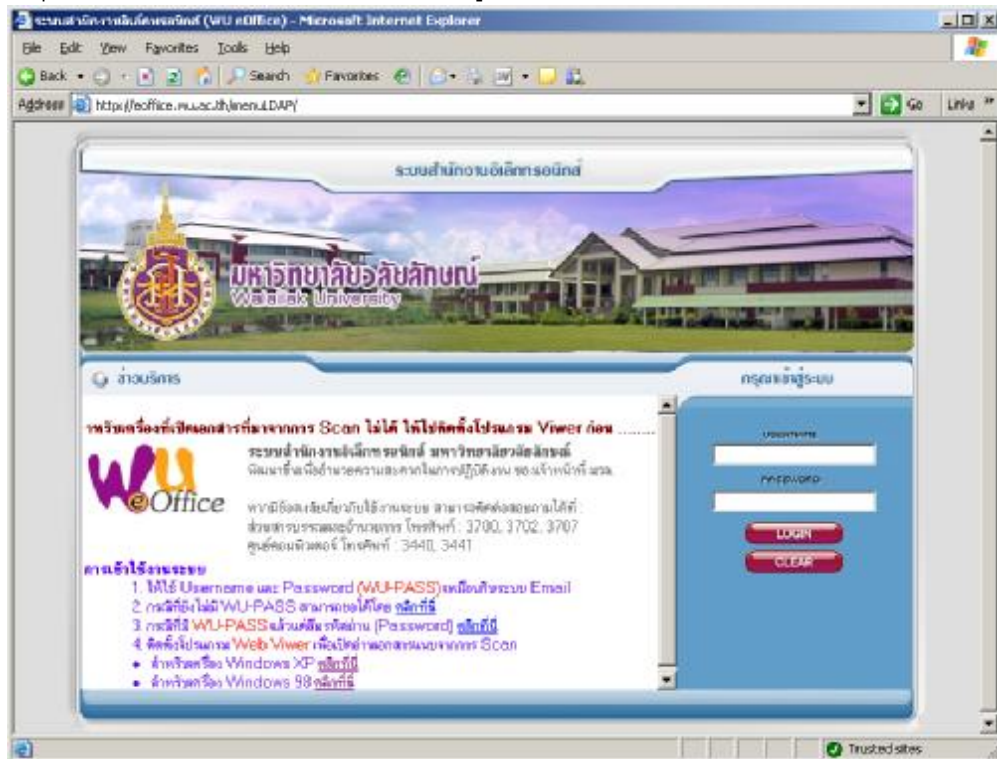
ระบบสำนักงานอิเล็กทรอนิกส์ (WU eOffice) - Microsoft Internet Explorer

File Edit View Favorites Tools Help

Back Search Favorites

Address http://eoffice.wu.ac.th/menuLDAP/ Go Links

ระบบสำนักงานอิเล็กทรอนิกส์

มหาวิทยาลัยวลัยลักษณ์ Walailak University

ข่าวบริการ

กรุณาเข้าสู่ระบบ

หากเครื่องที่เปิดเอกสารที่มาจากการ Scan ไม่ได้ ให้ไปติดตั้งโปรแกรม Viwer ก่อน .......

ระบบสำนักงานอิเล็กทรอนิกส์ มหาวิทยาลัยวลัยลักษณ์
พัฒนาขึ้นเพื่ออำนวยความสะดวกในการปฏิบัติงาน ของเจ้าหน้าที่ มวล.

WU eOffice

หากมีข้อสงสัยเกี่ยวกับใช้งานระบบ สามารถติดต่อสอบถามได้ที่ :
ส่วนสารบรรณและอำนวยการ โทรศัพท์ : 3700, 3702, 3707
ศูนย์คอมพิวเตอร์ โทรศัพท์ : 3440, 3441

การเข้าใช้งานระบบ
1. ให้ใช้ Username และ Password (WU-PASS) เหมือนกับระบบ Email
2. กรณีที่ยังไม่มี WU-PASS สามารถขอได้โดย คลิกที่นี่
3. กรณีที่มี WU-PASS แล้วแต่ลืมรหัสผ่าน (Password) คลิกที่นี่
4. ติดตั้งโปรแกรม Web Viwer เพื่อเปิดอ่านเอกสารแบบจากการ Scan
• สำหรับเครื่อง Windows XP คลิกที่นี่
• สำหรับเครื่อง Windows 98 คลิกที่นี่

Username

Password

LOGIN

CLEAR

Trusted sites